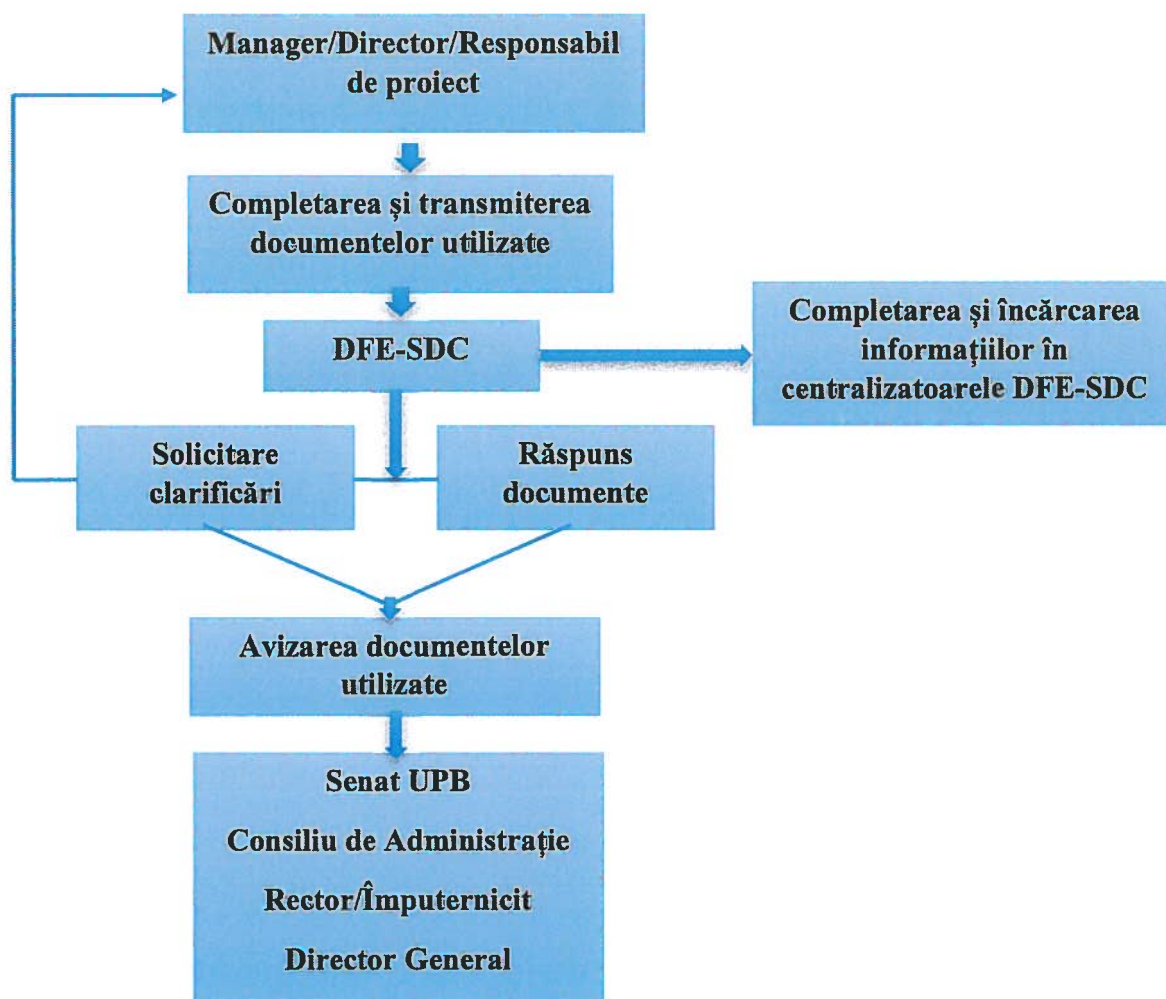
Manager/Director/Responsabil de proiect

Completarea și transmiterea documentelor utilizate

DFE-SDC

Completarea și încărcarea informațiilor în centralizatoarele DFE-SDC

Solicitare clarificări

Răspuns documente

Avizarea documentelor utilizate

Senat UPB

Consiliu de Administrație

Rector/Împuternicit

Director General